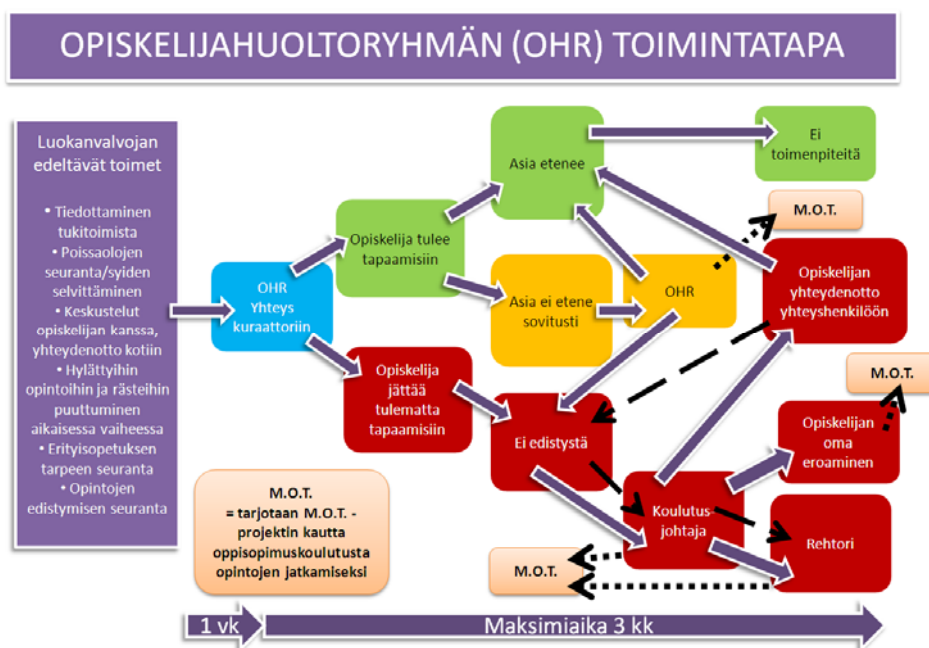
OPISKELIJAHUOLTORYHMÄN (OHR) TOIMINTATAPA

Luokanvalvojan edeltävät toimet

• Tiedottaminen tukitoimista
• Poissaolojen seuranta/syiden selvittäminen
• Keskustelut opiskelijan kanssa, yhteydenotto kotiin
• Hylättyihin opintoihin ja rästeihin puuttuminen aikaisessa vaiheessa
• Erityisopetuksen tarpeen seuranta
• Opintojen edistymisen seuranta

OHR Yhteys kuraattoriin

Opiskelija tulee tapaamisiin

Opiskelija jättää tulematta tapaamisiin

Asia etenee

Ei toimenpiteitä

M.O.T.

Asia ei etene sovitusti

OHR

Opiskelijan yhteydenotto yhteyshenkilöön

M.O.T.

Ei edistystä

Opiskelijan oma eroaminen

Koulutus-johtaja

Rehtori

M.O.T.

M.O.T.
= tarjotaan M.O.T. -projektin kautta oppisopimuskoulutusta opintojen jatkamiseksi

1 vk

Maksimiaika 3 kk